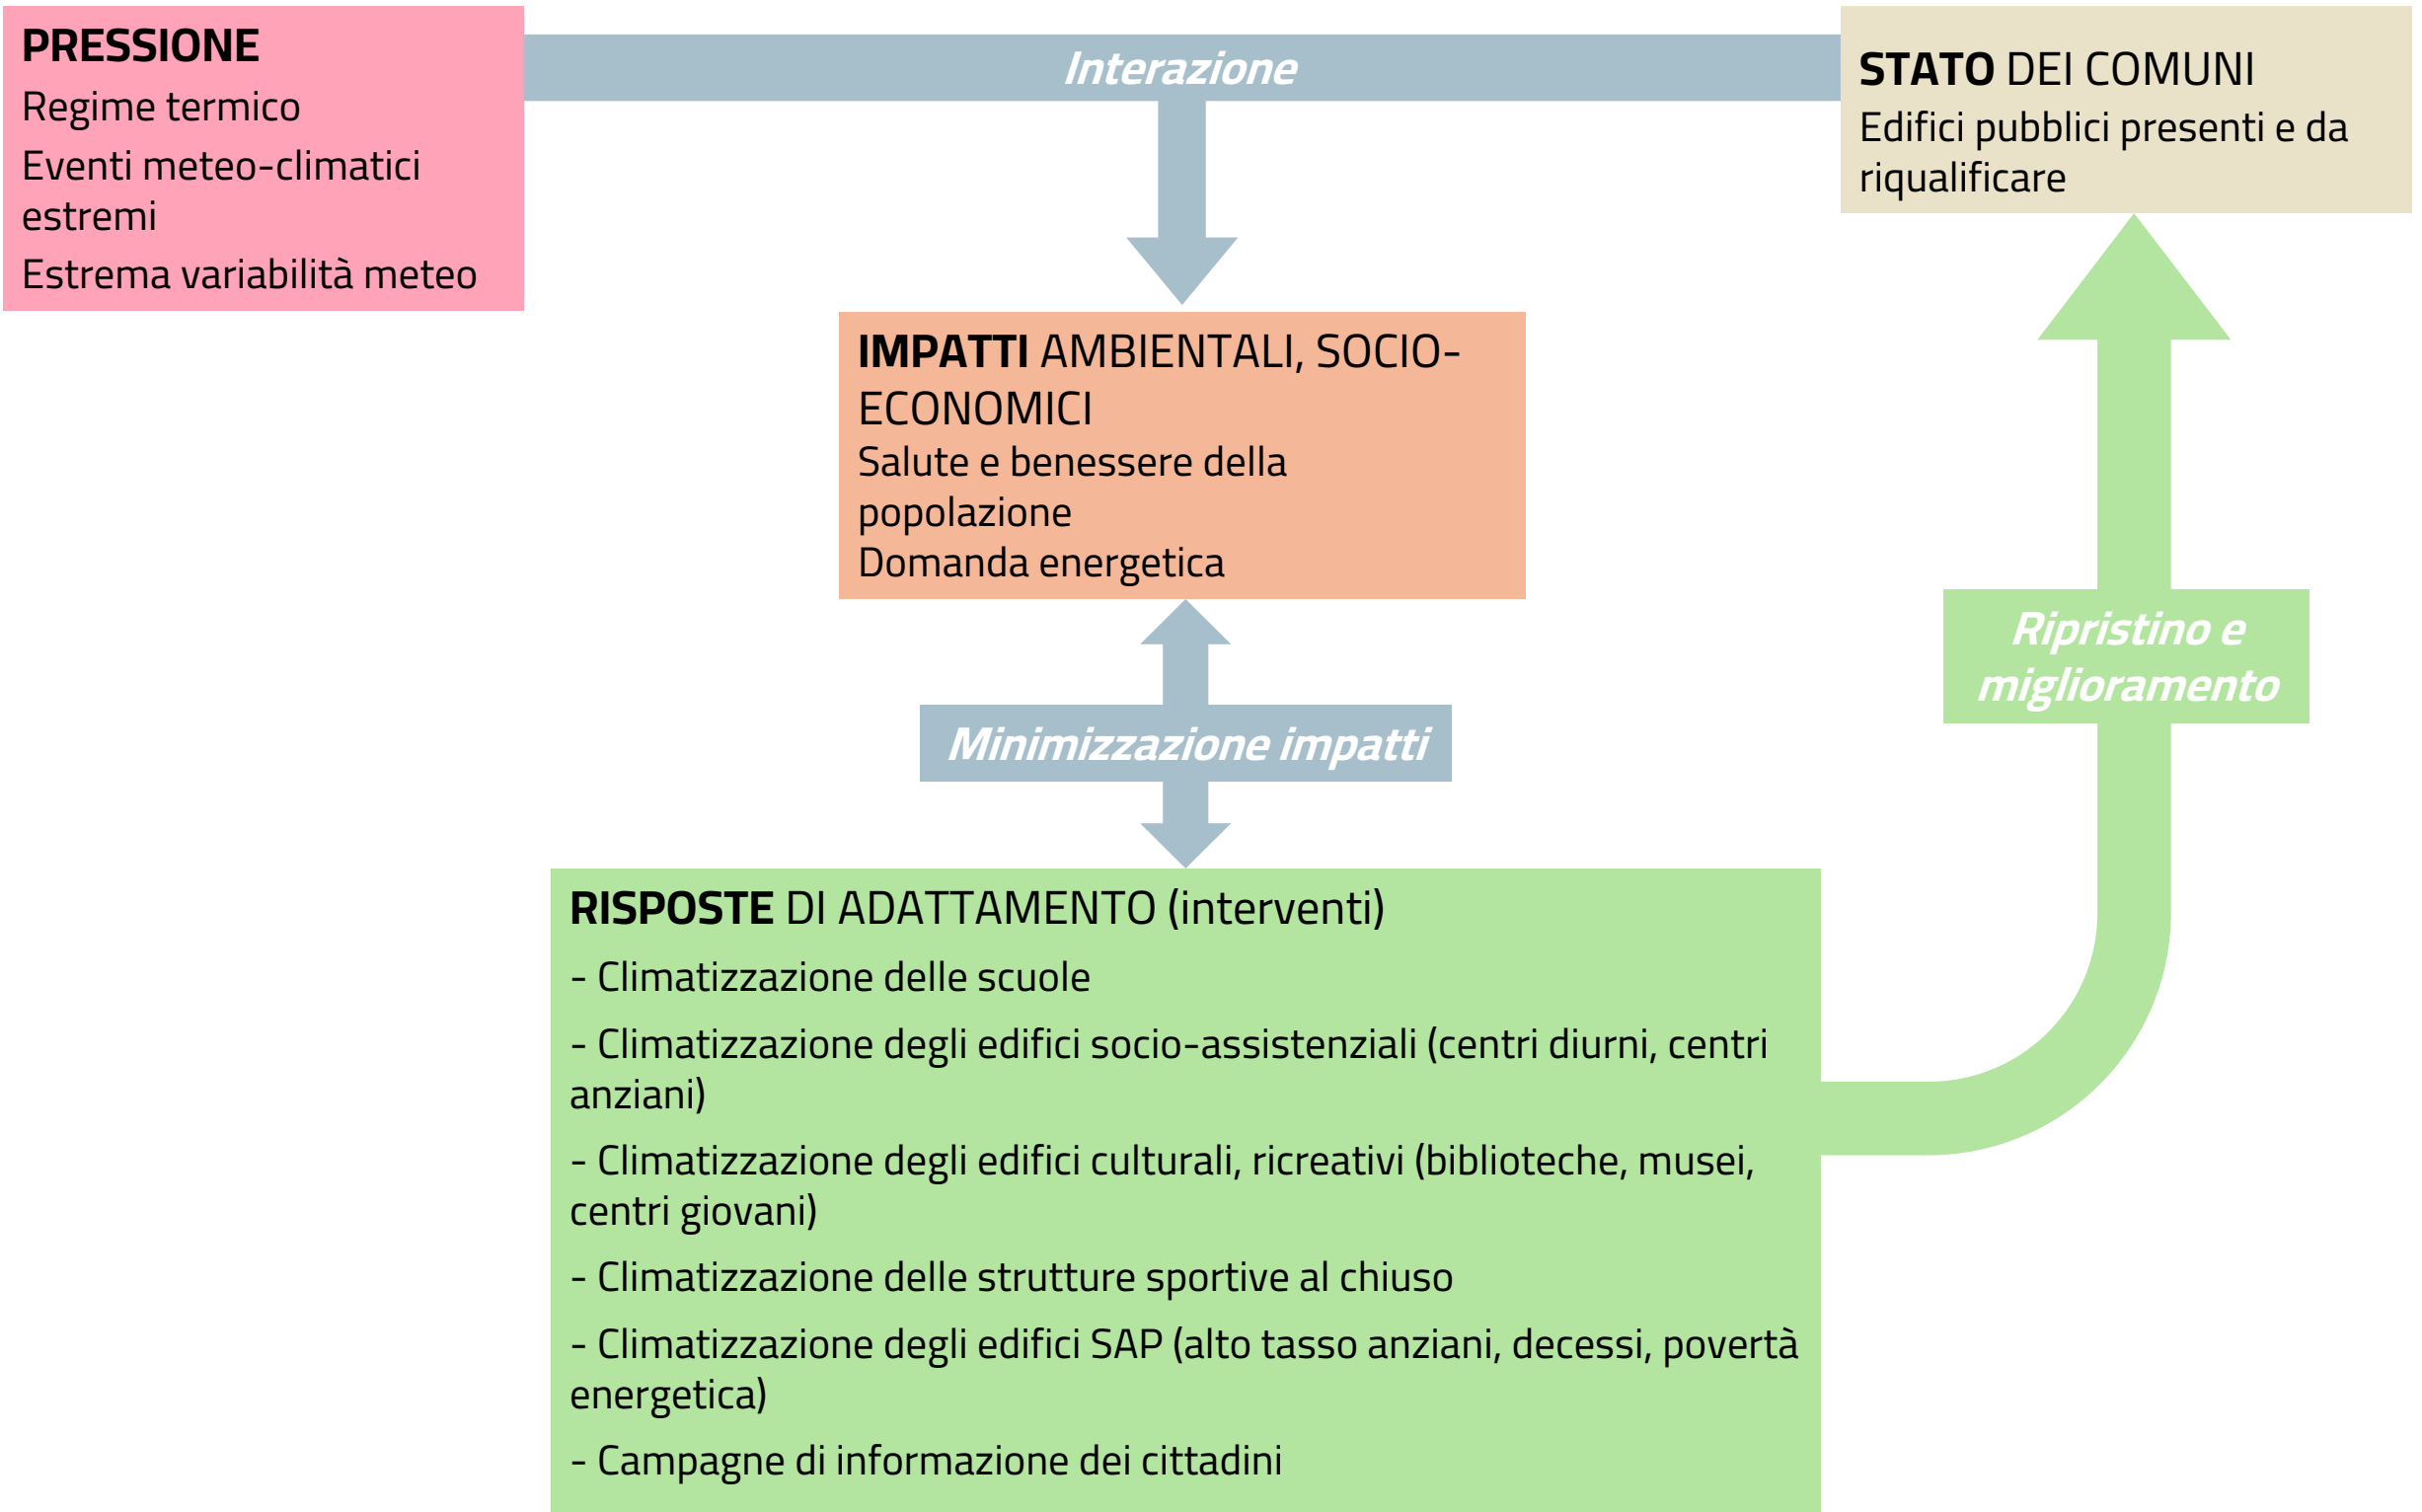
PRESSIONE
Regime termico
Eventi meteo-climatici estremi
Estrema variabilità meteo

Interazione

STATO DEI COMUNI
Edifici pubblici presenti e da riqualificare

IMPATTI AMBIENTALI, SOCIO-ECONOMICI
Salute e benessere della popolazione
Domanda energetica

Ripristino e miglioramento

Minimizzazione impatti

RISPOSTE DI ADATTAMENTO (interventi)
- Climatizzazione delle scuole
- Climatizzazione degli edifici socio-assistenziali (centri diurni, centri anziani)
- Climatizzazione degli edifici culturali, ricreativi (biblioteche, musei, centri giovani)
- Climatizzazione delle strutture sportive al chiuso
- Climatizzazione degli edifici SAP (alto tasso anziani, decessi, povertà energetica)
- Campagne di informazione dei cittadini